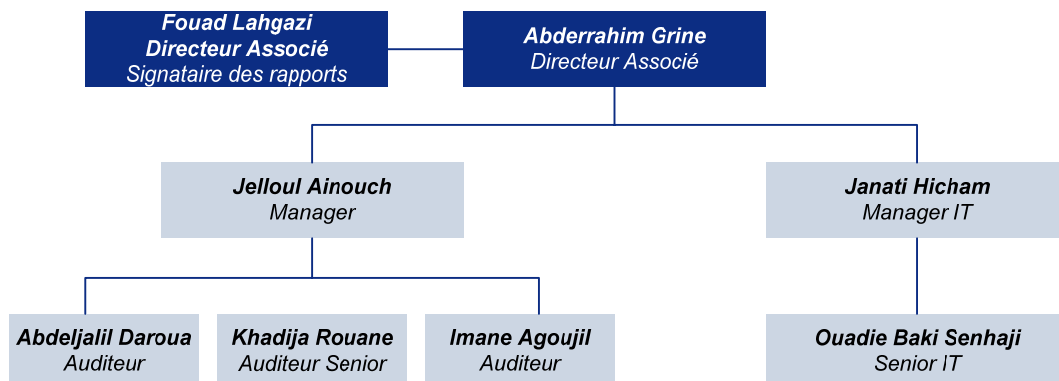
Fouad Lahgazi
Directeur Associé
Signataire des rapports

Abderrahim Grine
Directeur Associé

Jelloul Ainouch
Manager

Janati Hicham
Manager IT

Abdeljalil Daroua
Auditeur

Khadija Rouane
Auditeur Senior

Imane Agoujil
Auditeur

Ouadie Baki Senhaji
Senior IT